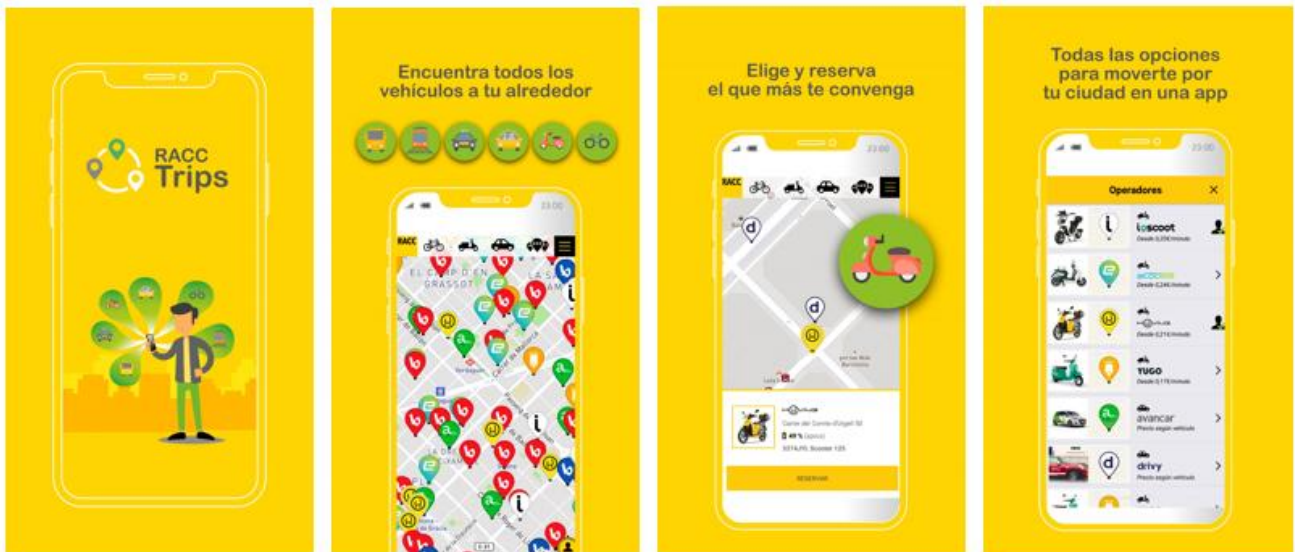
RACC Trips

Encuentra todos los vehículos a tu alrededor

23:00

RACC

EL CAMP D'EN GRASSOT

Elige y reserva el que más te convenga

23:00

RACC

RESERVAR

Todas las opciones para moverte por tu ciudad en una app

23:00

Operadores

ioscoot

ecooltra

YUGO

avancar

drivy